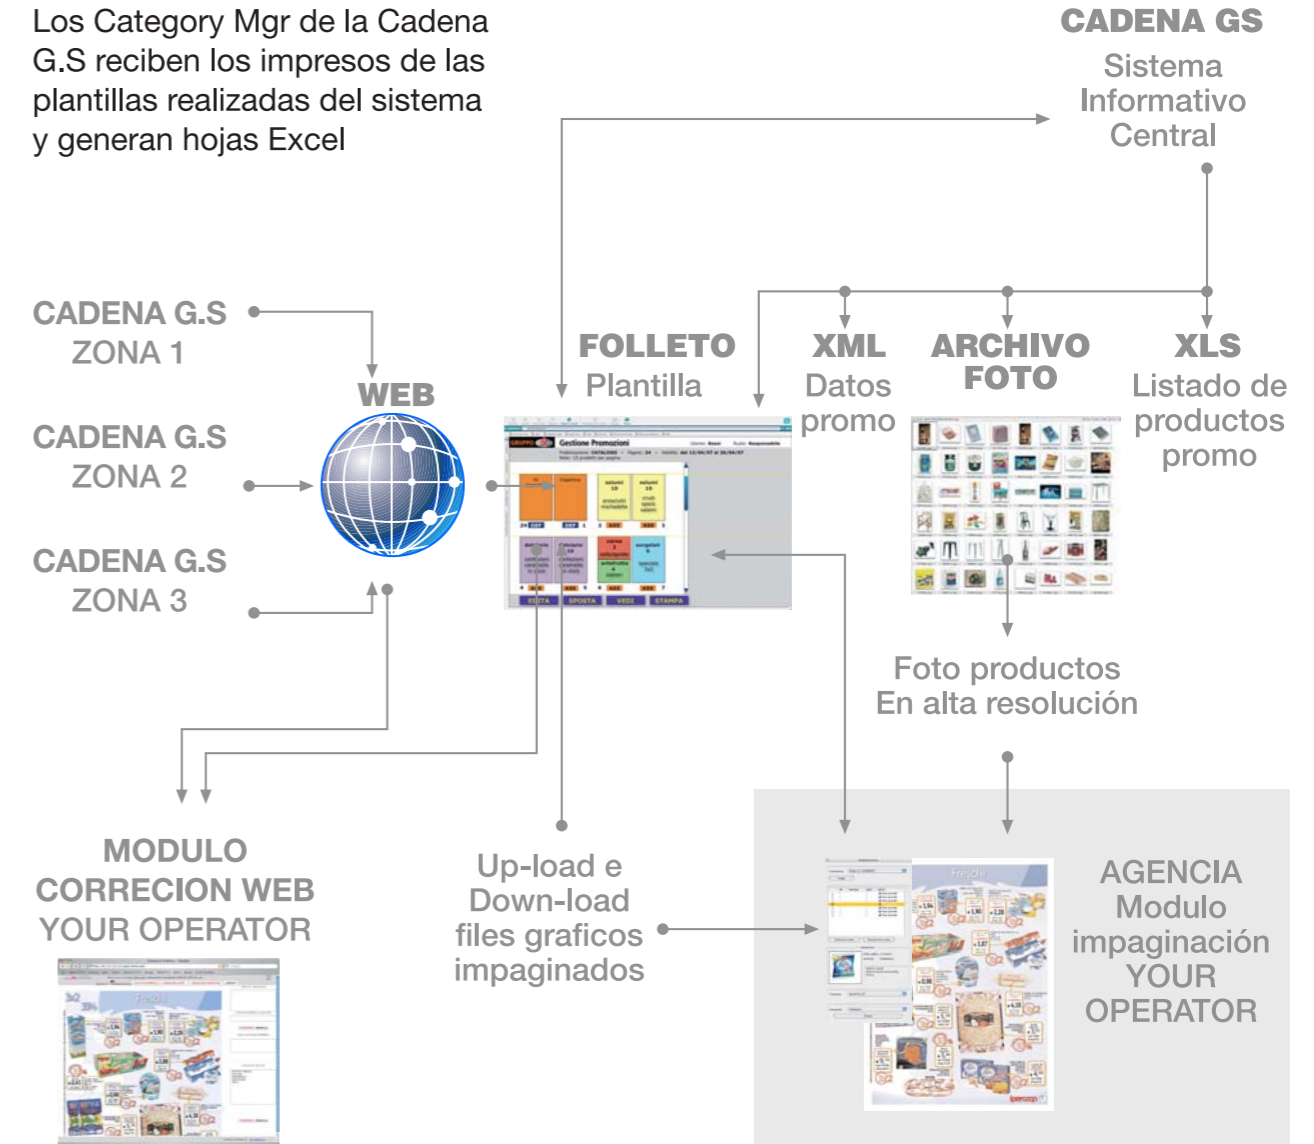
Los Category Mgr de la Cadena G.S reciben los impresos de las plantillas realizadas del sistema y generan hojas Excel

CADENA GS
Sistema Informativo Central

CADENA G.S
ZONA 1

CADENA G.S
ZONA 2

CADENA G.S
ZONA 3

WEB

FOLLETO
Plantilla

XML
Datos promo

ARCHIVO FOTO

XLS
Listado de productos promo

Gestione Promozioni

EDITA SPOSTA VEDI STAMPA

Foto productos
En alta resolución

MODULO
CORRECION WEB
YOUR OPERATOR

Up-load e Down-load files graficos impaginados

AGENCIA
Modulo impaginación
YOUR OPERATOR